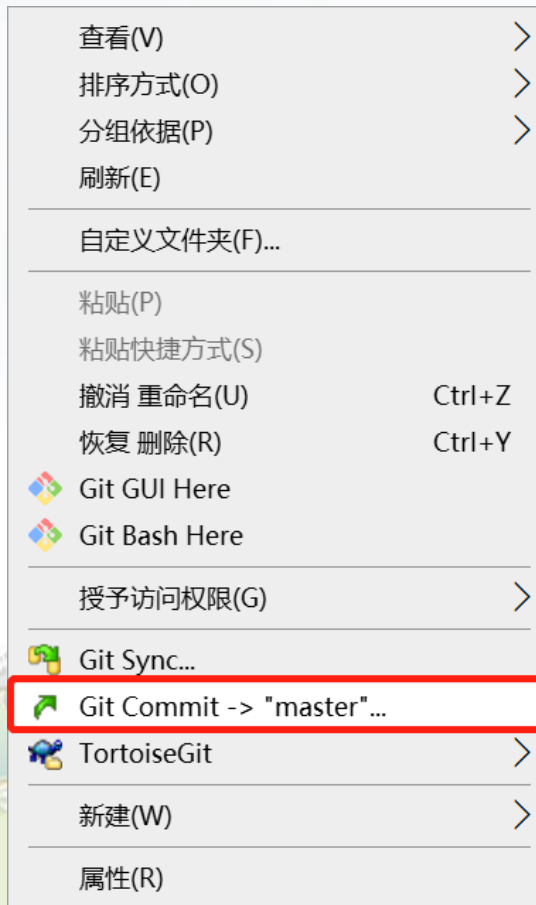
查看(V)
排序方式(O)
分组依据(P)
刷新(E)

自定义文件夹(F)...

粘贴(P)
粘贴快捷方式(S)
撤消 重命名(U) Ctrl+Z
恢复 删除(R) Ctrl+Y
Git GUI Here
Git Bash Here

授予访问权限(G)

Git Sync...
Git Commit -> "master"...
TortoiseGit

新建(W)

属性(R)